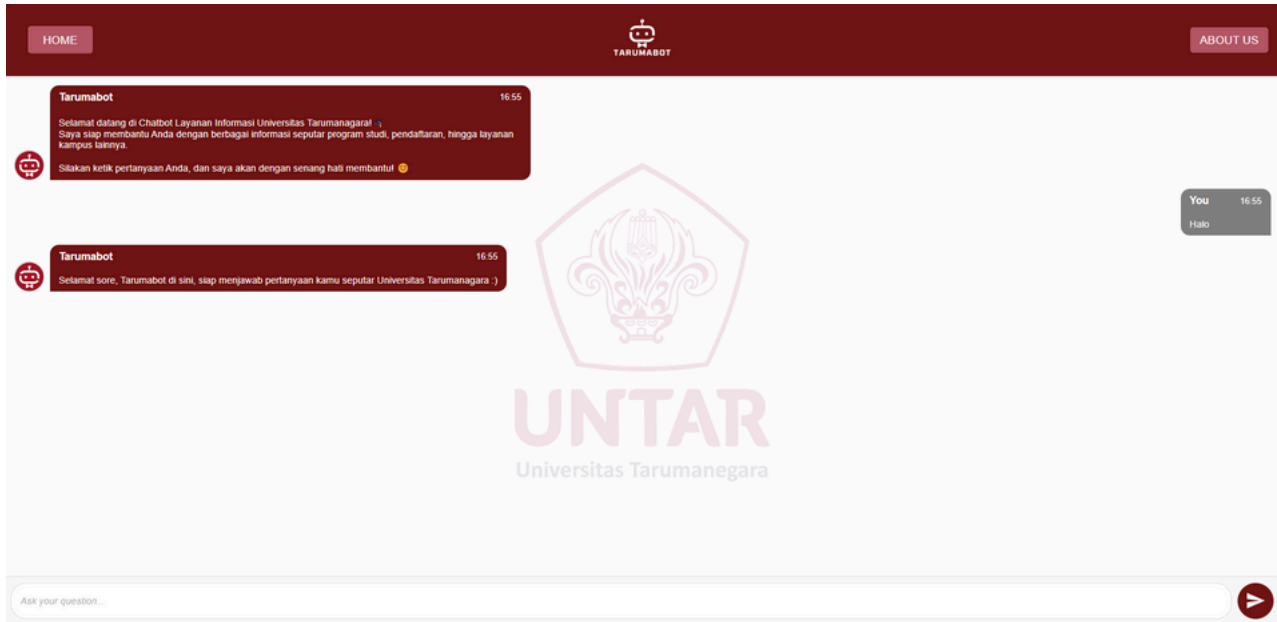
HOME

TARUMABOT

ABOUT US

Tarumabot 16:55

Selamat datang di Chatbot Layanan Informasi Universitas Tarumanagara!
Saya siap membantu Anda dengan berbagai informasi seputar program studi, pendaftaran, hingga layanan kampus lainnya.

Silakan ketik pertanyaan Anda, dan saya akan dengan senang hati membantu! 😊

You 16:55
Halo

Tarumabot 16:55

Selamat sore, Tarumabot di sini, siap menjawab pertanyaan kamu seputar Universitas Tarumanagara :)

UNTAR
Universitas Tarumanegara

Ask your question...